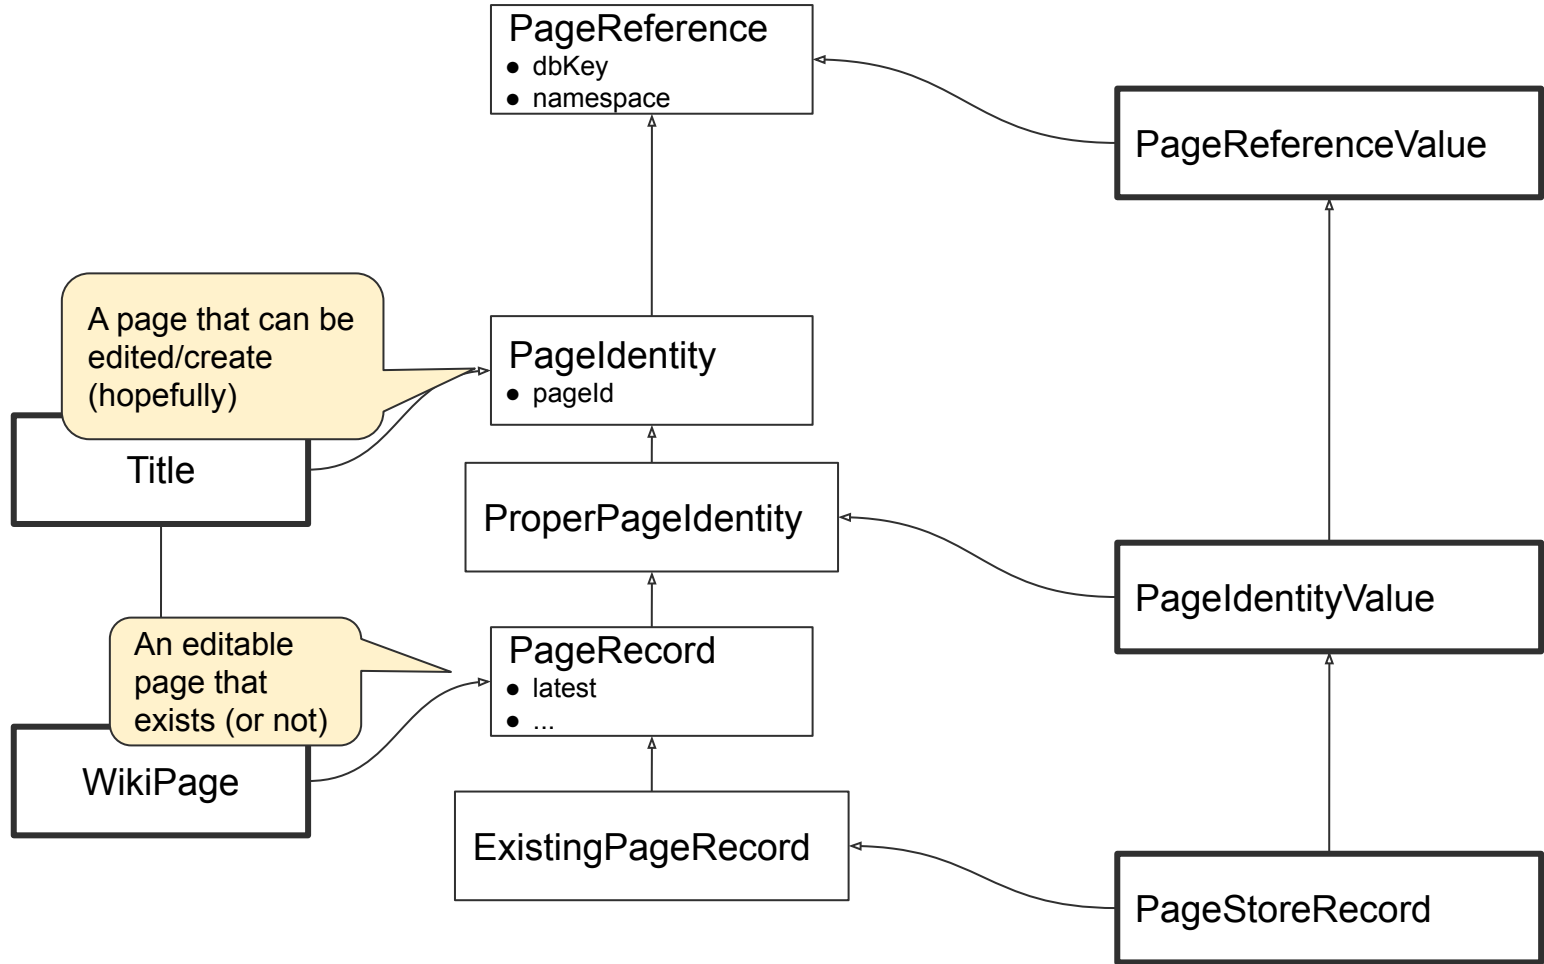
PageReference
- dbKey
- namespace

PageReferenceValue

A page that can be edited/create (hopefully)

PageIdentity
- pageId

Title

ProperPageIdentity

PageIdentityValue

An editable page that exists (or not)

PageRecord
- latest
- ...

WikiPage

ExistingPageRecord

PageStoreRecord